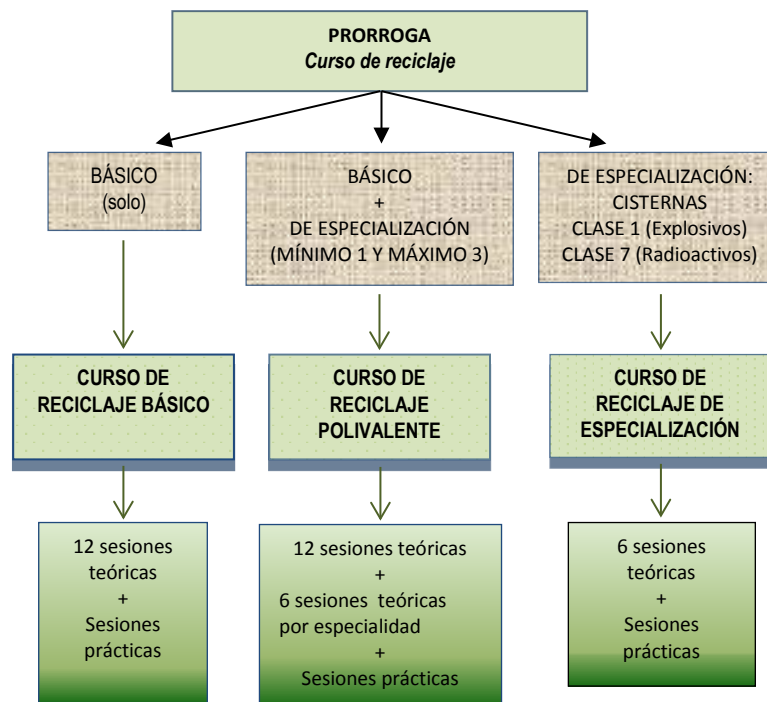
PRORROGA
Curso de reciclaje

BÁSICO
(solo)

BÁSICO
+
DE ESPECIALIZACIÓN
(MÍNIMO 1 Y MÁXIMO 3)

DE ESPECIALIZACIÓN:
CISTERNAS
CLASE 1 (Explosivos)
CLASE 7 (Radioactivos)

CURSO DE RECICLAJE BÁSICO

CURSO DE RECICLAJE POLIVALENTE

CURSO DE RECICLAJE DE ESPECIALIZACIÓN

12 sesiones teóricas
+
Sesiones prácticas

12 sesiones teóricas
+
6 sesiones teóricas por especialidad
+
Sesiones prácticas

6 sesiones teóricas
+
Sesiones prácticas